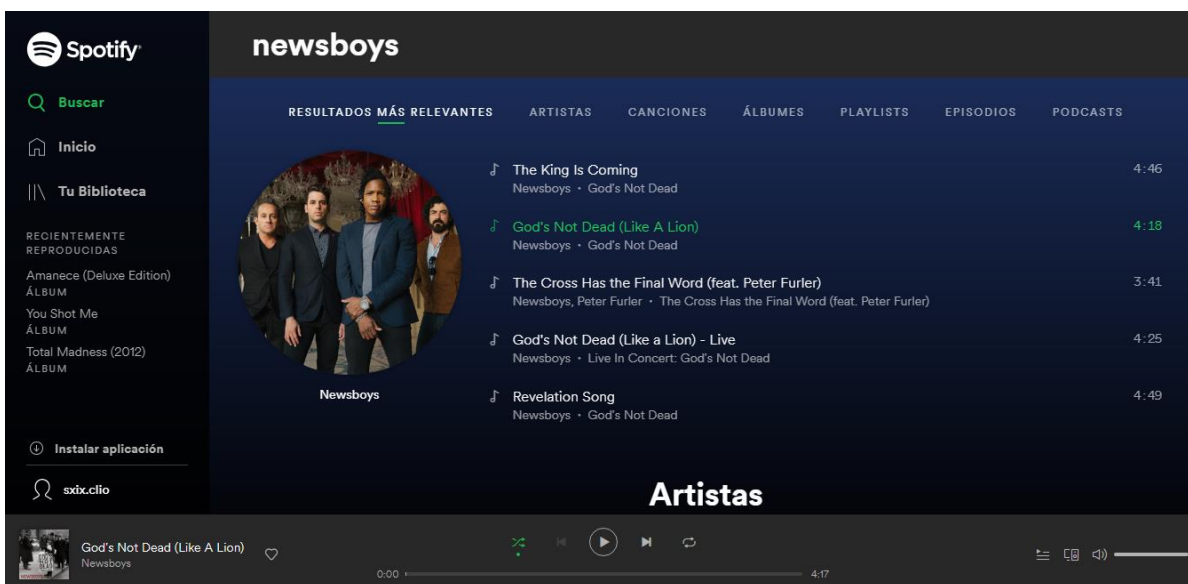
Spotify

Buscar

Inicio

Tu Biblioteca

RECIENTEMENTE REPRODUCIDAS

Amanece (Deluxe Edition)
ÁLBUM

You Shot Me
ÁLBUM

Total Madness (2012)
ÁLBUM

Instalar aplicación

sxix.clio

newsboys

RESULTADOS MÁS RELEVANTES ARTISTAS CANCIONES ÁLBUMES PLAYLISTS EPISODIOS PODCASTS

Newsboys

The King Is Coming
Newsboys • God's Not Dead
4:46

God's Not Dead (Like A Lion)
Newsboys • God's Not Dead
4:18

The Cross Has the Final Word (feat. Peter Furler)
Newsboys, Peter Furler • The Cross Has the Final Word (feat. Peter Furler)
3:41

God's Not Dead (Like a Lion) - Live
Newsboys • Live In Concert: God's Not Dead
4:25

Revelation Song
Newsboys • God's Not Dead
4:49

Artistas

God's Not Dead (Like A Lion)
Newsboys

0:00
4:17